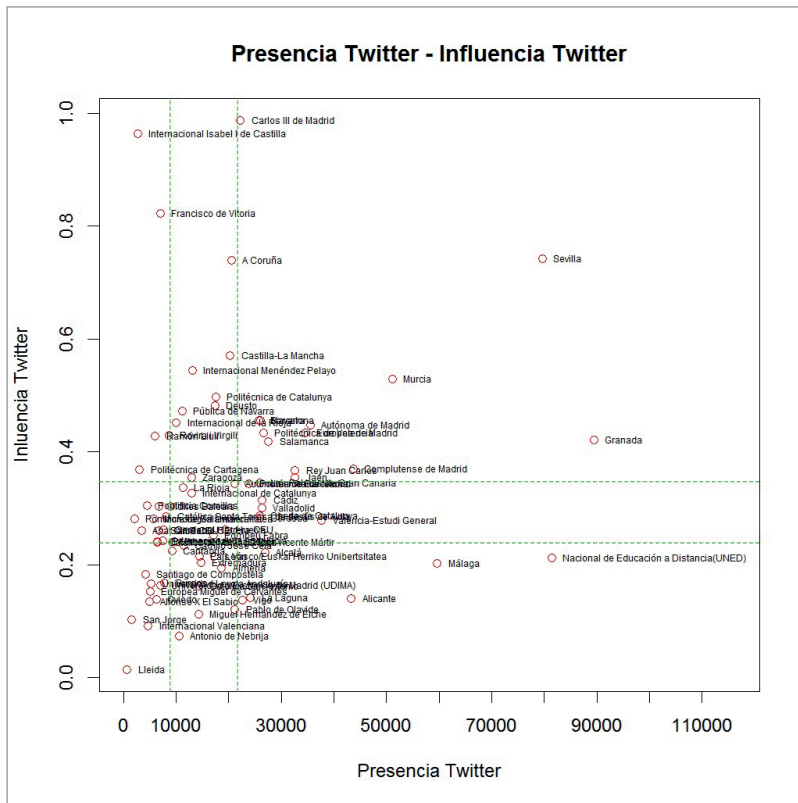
Presencia Twitter - Influencia Twitter

1.0
0.8
0.6
0.4
0.2
0.0

Inluencia Twitter

Carlos III de Madrid
Internacional Isabel I de Castilla
Francisco de Vitoria
A Coruña
Sevilla
Castilla-La Mancha
Internacional Menéndez Pelayo
Murcia
Politécnica de Catalunya
Deusto
Pública de Navarra
Internacional de La Rioja
Autónoma de Madrid
Politécnica de Madrid
Ramon Llull
Rovira i Virgili
Salamanca
Granada
Politécnica de Cartagena
Rey Juan Carlos
Complutense de Madrid
Zaragoza
Jaén
La Rioja
Las Palmas de Gran Canaria
Internacional de Catalunya
Cádiz
Valladolid
Pontificia Comillas
Valencia-Estudi General
Pompeu Fabra
Alcalá
País Vasco/Euskal Herriko Unibertsitatea
Católica de Valencia San Vicente Mártir
Extremadura
Almería
Málaga
Nacional de Educación a Distancia(UNED)
Santiago de Compostela
Madrid (UDIMA)
Europea Miguel de Cervantes
Alfonso X El Sabio
Oviedo
Vigo
La Laguna
Pablo de Olavide
Alicante
Miguel Hernández de Elche
San Jorge
Internacional Valenciana
Antonio de Nebrija
Lleida

0
10000
30000
50000
70000
90000
110000

Presencia Twitter